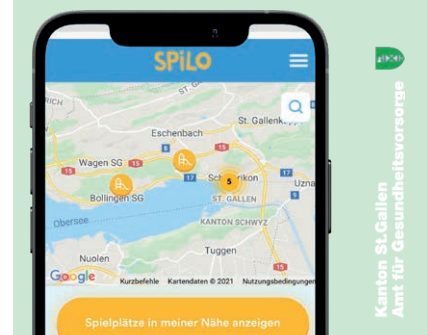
SPiLO

RICH
ST. GALL
Eschenbach
St. Gallenkapp
Wagen SG
15
8
Schmerikon
5
17
Uzna
15
Bollingen SG
ST. GALLEN
Obersee
KANTON SCHWYZ
Nuolen
Tuggen
15
Google
Kurzbefehle
Kartendaten © 2021
Nutzungsbedingungen

Spielplätze in meiner Nähe anzeigen

Kanton St.Gallen
Amt für Gesundheitsvorsorge